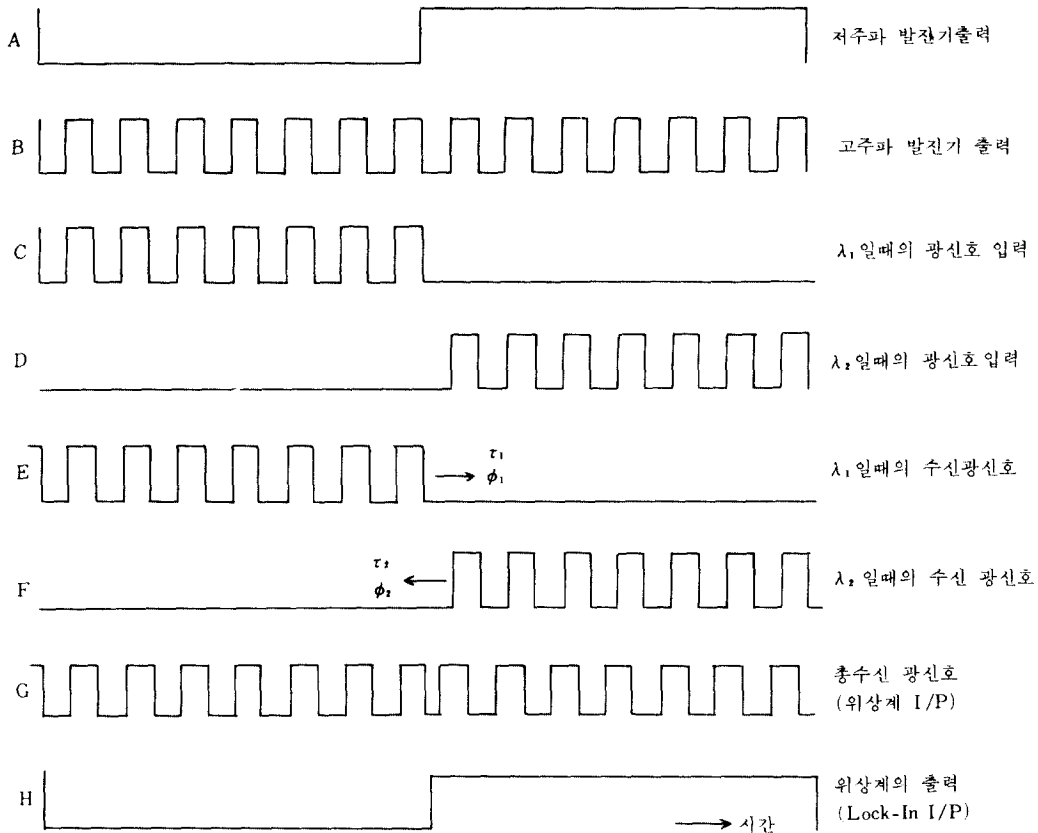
A 저주파 발진기출력

B 고주파 발진기 출력

C $\lambda_1$일때의 광신호 입력

D $\lambda_2$일때의 광신호 입력

E $\tau_1$ $\phi_1$ $\lambda_1$일때의 수신광신호

F $\tau_2$ $\phi_2$ $\lambda_2$일때의 수신 광신호

G 총수신 광신호 (위상계 I/P)

H 위상계의 출력 (Lock-In I/P)

시간